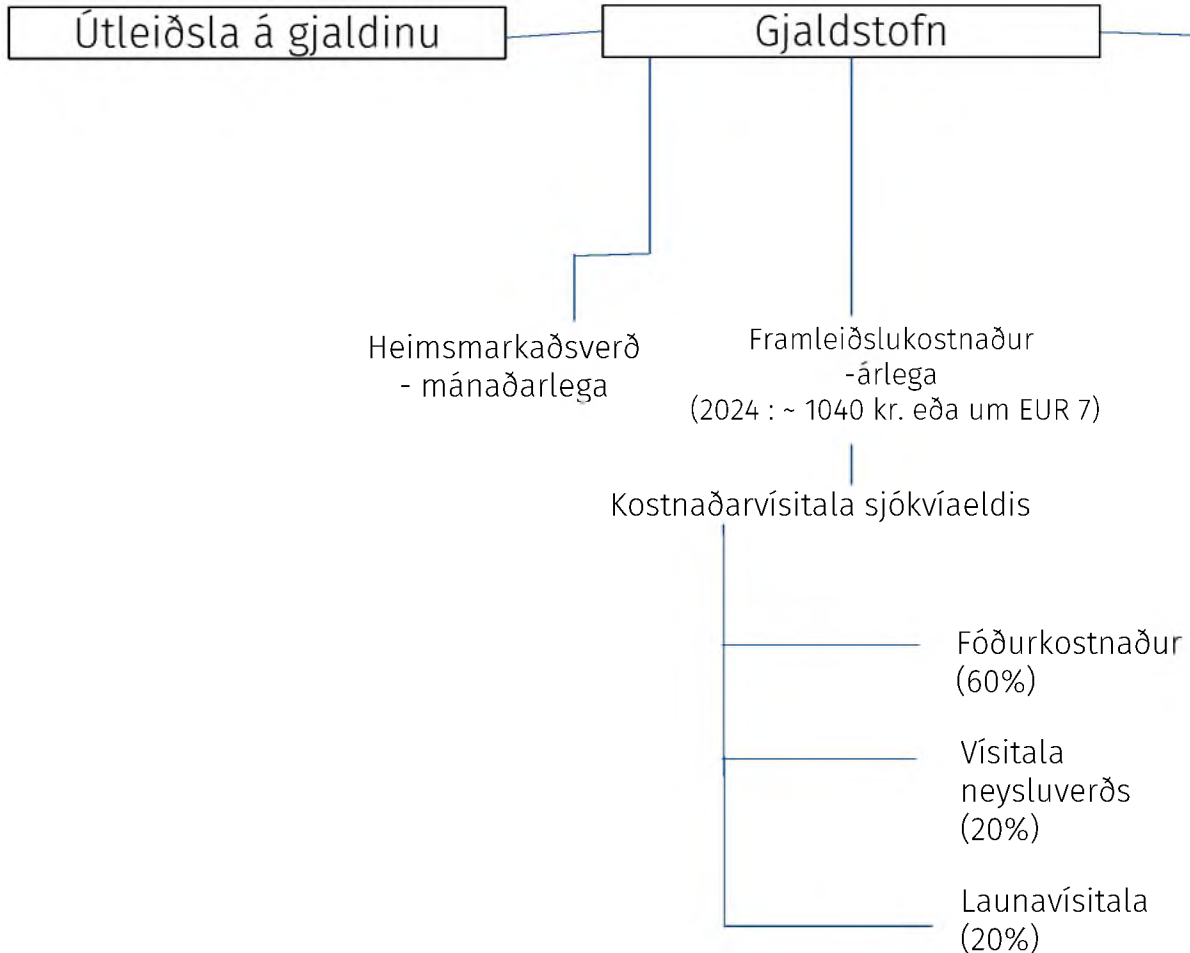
Útleiðsla á gjaldinu

Gjaldstofn

Heimsmarkaðsverð - mánaðarlega

Framleiðslukostnaður -árlega (2024 : ~ 1040 kr. eða um EUR 7)

Kostnaðarvísitala sjókvíaeldis

Fóðurkostnaður (60%)

Vísitala neysluverðs (20%)

Launavísitala (20%)